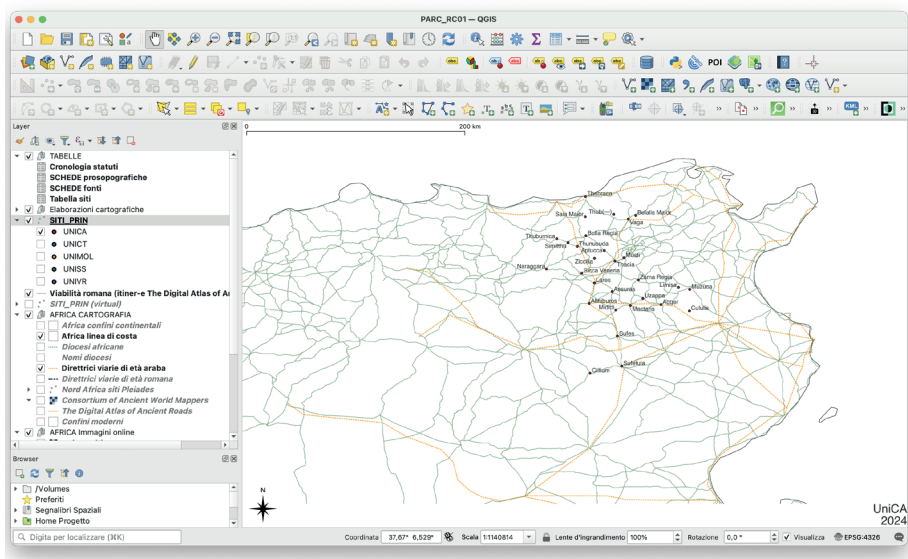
PARC_RC01 — QGIS

POI

Layer

TABELLE
Cronologia statuti
SCHEDE prosopografiche
SCHEDE fonti
Tabella siti
Elaborazioni cartografiche
SITI_PRIN
UNICA
UNICT
UNIMOL
UNISS
UNIVR
Viabilità romana (itiner-e The Digital Atlas of A
SITI_PRIN (virtual)
AFRICA CARTOGRAFIA
Africa confini continentali
Africa linea di costa
Diocesi africane
Nomi diocesi
Direttrici viarie di età araba
Direttrici viarie di età romana
Nord Africa siti Pleiades
Consortium of Ancient World Mappers
The Digital Atlas of Ancient Roads
Confini moderni
AFRICA Immagini online

Browser

/Volumes
Preferiti
Segnalibri Spaziali
Home Progetto

0
200 km

Thabraca
Sala Maior
Thibari
Belalis Maior
Vaga
Thubursica
Bulla Regia
Simitthu
Thunusuda
Aptucca
Musti
Zicolla
Thacia
Naraggara
Sicca Veneria
Lares
Zama Regia
Limisa
Mizigitana
Assuras
Uzappa
Althiburos
Mactaris
Aggar
Mididi
Cululis
Sufes
Sufetula
Cillium

N

UniCA
2024

Digita per localizzare (⌘K)
Coordinata
37,67°, 6,529°
Scala
1:1140814
Lente d'ingrandimento
100%
Rotazione
0,0 °
Visualizza
EPSG:4326